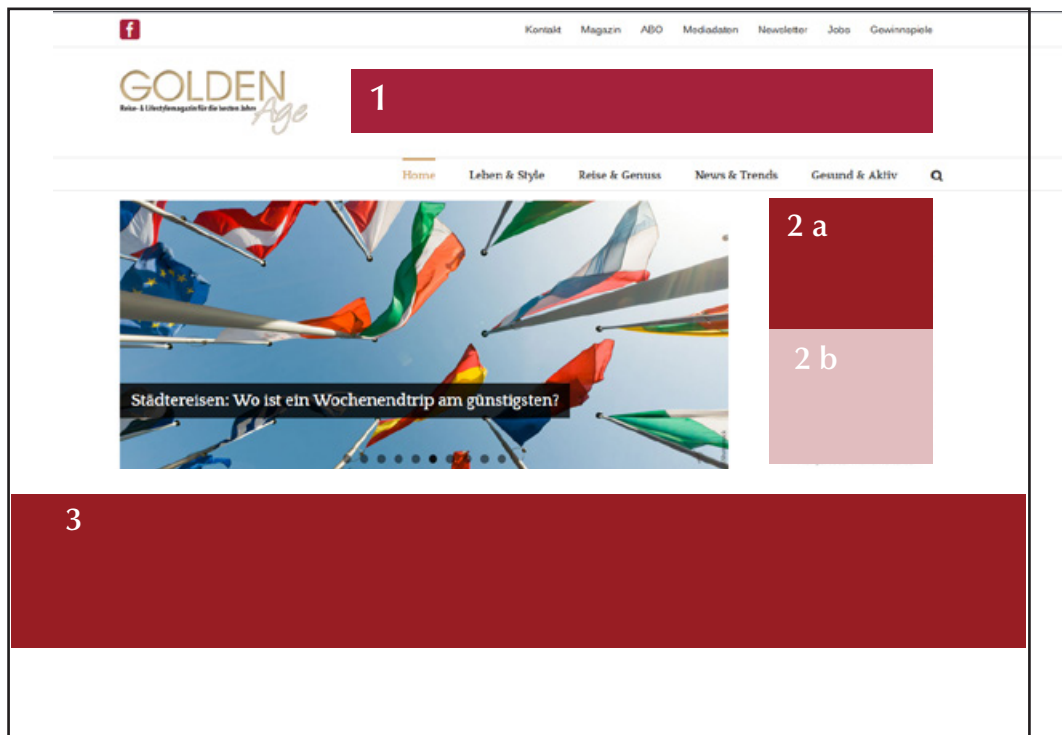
f

Kontakt Magazin ABO Mediadaten Newsletter Jobs Gewinnspiele

GOLDEN Age
Reise- & Lifestylemagazin für die besten Jahre

1

Home Leben & Style Reise & Genuss News & Trends Gesund & Aktiv

2 a

2 b

Städtereisen: Wo ist ein Wochenendtrip am günstigsten?

3